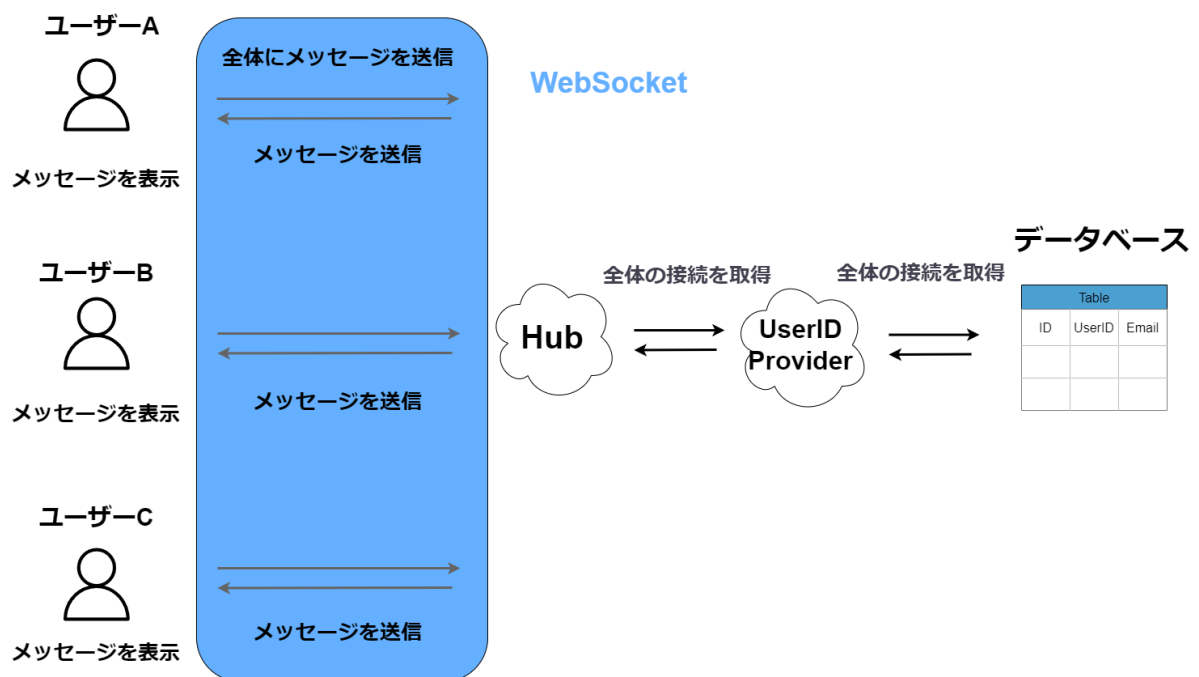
ユーザーA

メッセージを表示

全体にメッセージを送信

メッセージを送信

WebSocket

ユーザーB

メッセージを表示

メッセージを送信

ユーザーC

メッセージを表示

メッセージを送信

全体の接続を取得

Hub

UserID Provider

全体の接続を取得

データベース

| Table | | |
|---|---|---|
| ID | UserID | Email |
| | | |
| | | |